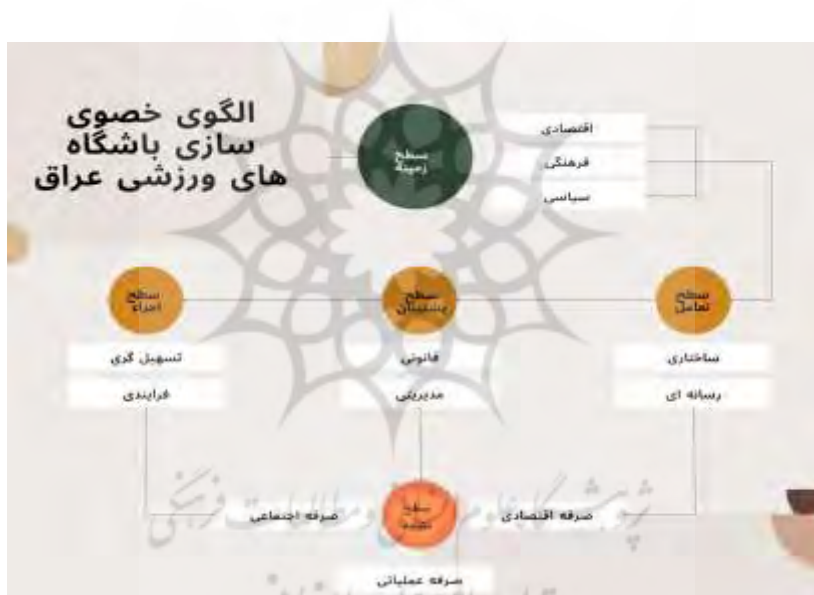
الگوی خصوصی سازی باشگاه های ورزشی عراق

سطح زمینه

اقتصادی

فرهنگی

سیاسی

سطح اجراء

سطح پشتیبان

سطح تعامل

تسهیل گری

فرایندی

قانونی

مدیریتی

ساختاری

رسانه ای

سطح نتیجه

صرفه اجتماعی

صرفه اقتصادی

صرفه عملیاتی

پژوهشگاه علوم انسانی و مطالعات فرهنگی